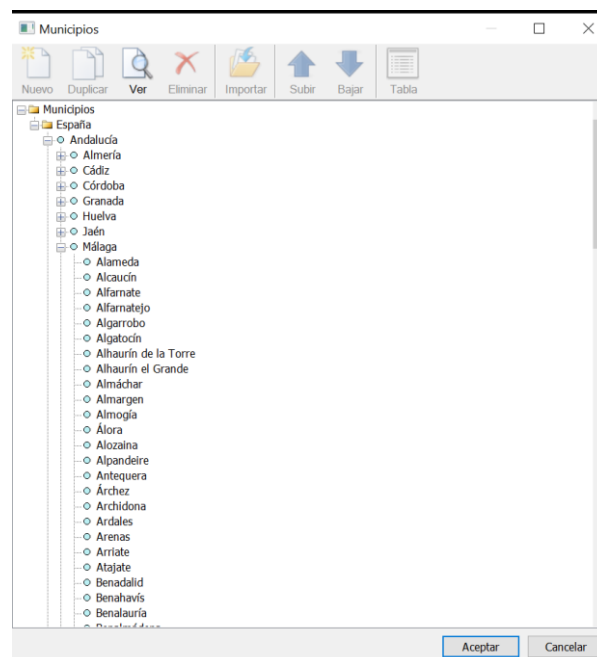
Municipios

Nuevo Duplicar Ver Eliminar Importar Subir Bajar Tabla

Municipios
España
Andalucía
Almería
Cádiz
Córdoba
Granada
Huelva
Jaén
Málaga
Alameda
Alcaucín
Alfarnate
Alfarnatejo
Algarrobo
Algatocín
Alhaurín de la Torre
Alhaurín el Grande
Almáchar
Almargen
Almogía
Álora
Alozaina
Alpandeire
Antequera
Árchez
Archidona
Ardales
Arenas
Arriate
Atajate
Benadalid
Benahavís
Benalauría
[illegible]

Aceptar Cancelar